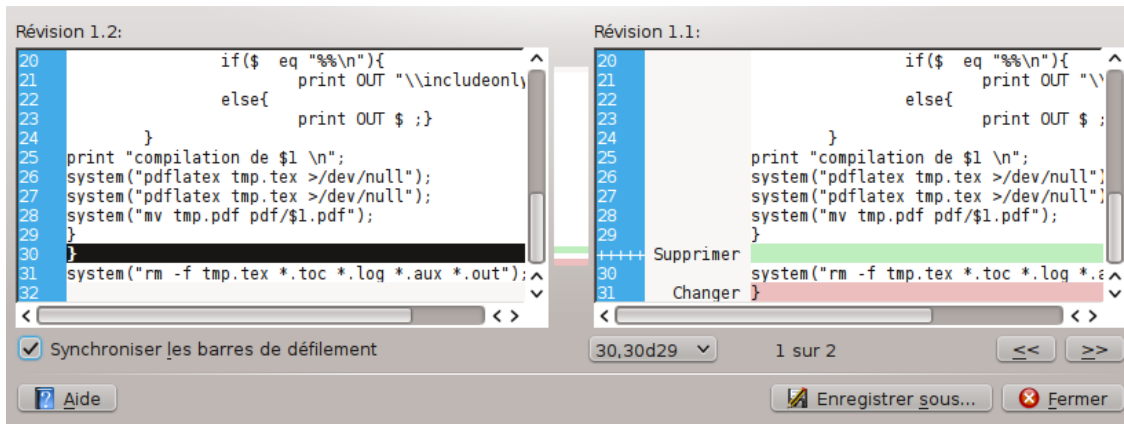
Révision 1.2:

20 if($ eq "%%\n"){
21 print OUT "\\includeonly
22 else{
23 print OUT $ ;}
24 }
25 print "compilation de $1 \n";
26 system("pdflatex tmp.tex >/dev/null");
27 system("pdflatex tmp.tex >/dev/null");
28 system("mv tmp.pdf pdf/$1.pdf");
29 }
30 }
31 system("rm -f tmp.tex *.toc *.log *.aux *.out");
32

Révision 1.1:

20 if($ eq "%%\n"){
21 print OUT "\\
22 else{
23 print OUT $ ;
24 }
25 print "compilation de $1 \n";
26 system("pdflatex tmp.tex >/dev/null"
27 system("pdflatex tmp.tex >/dev/null"
28 system("mv tmp.pdf pdf/$1.pdf");
29 }
+++++ Supprimer
30 system("rm -f tmp.tex *.toc *.log *.a
31 Changer }

Synchroniser les barres de défilement

30,30d29

1 sur 2

<<

>>

Aide

Enregistrer sous...

Fermer